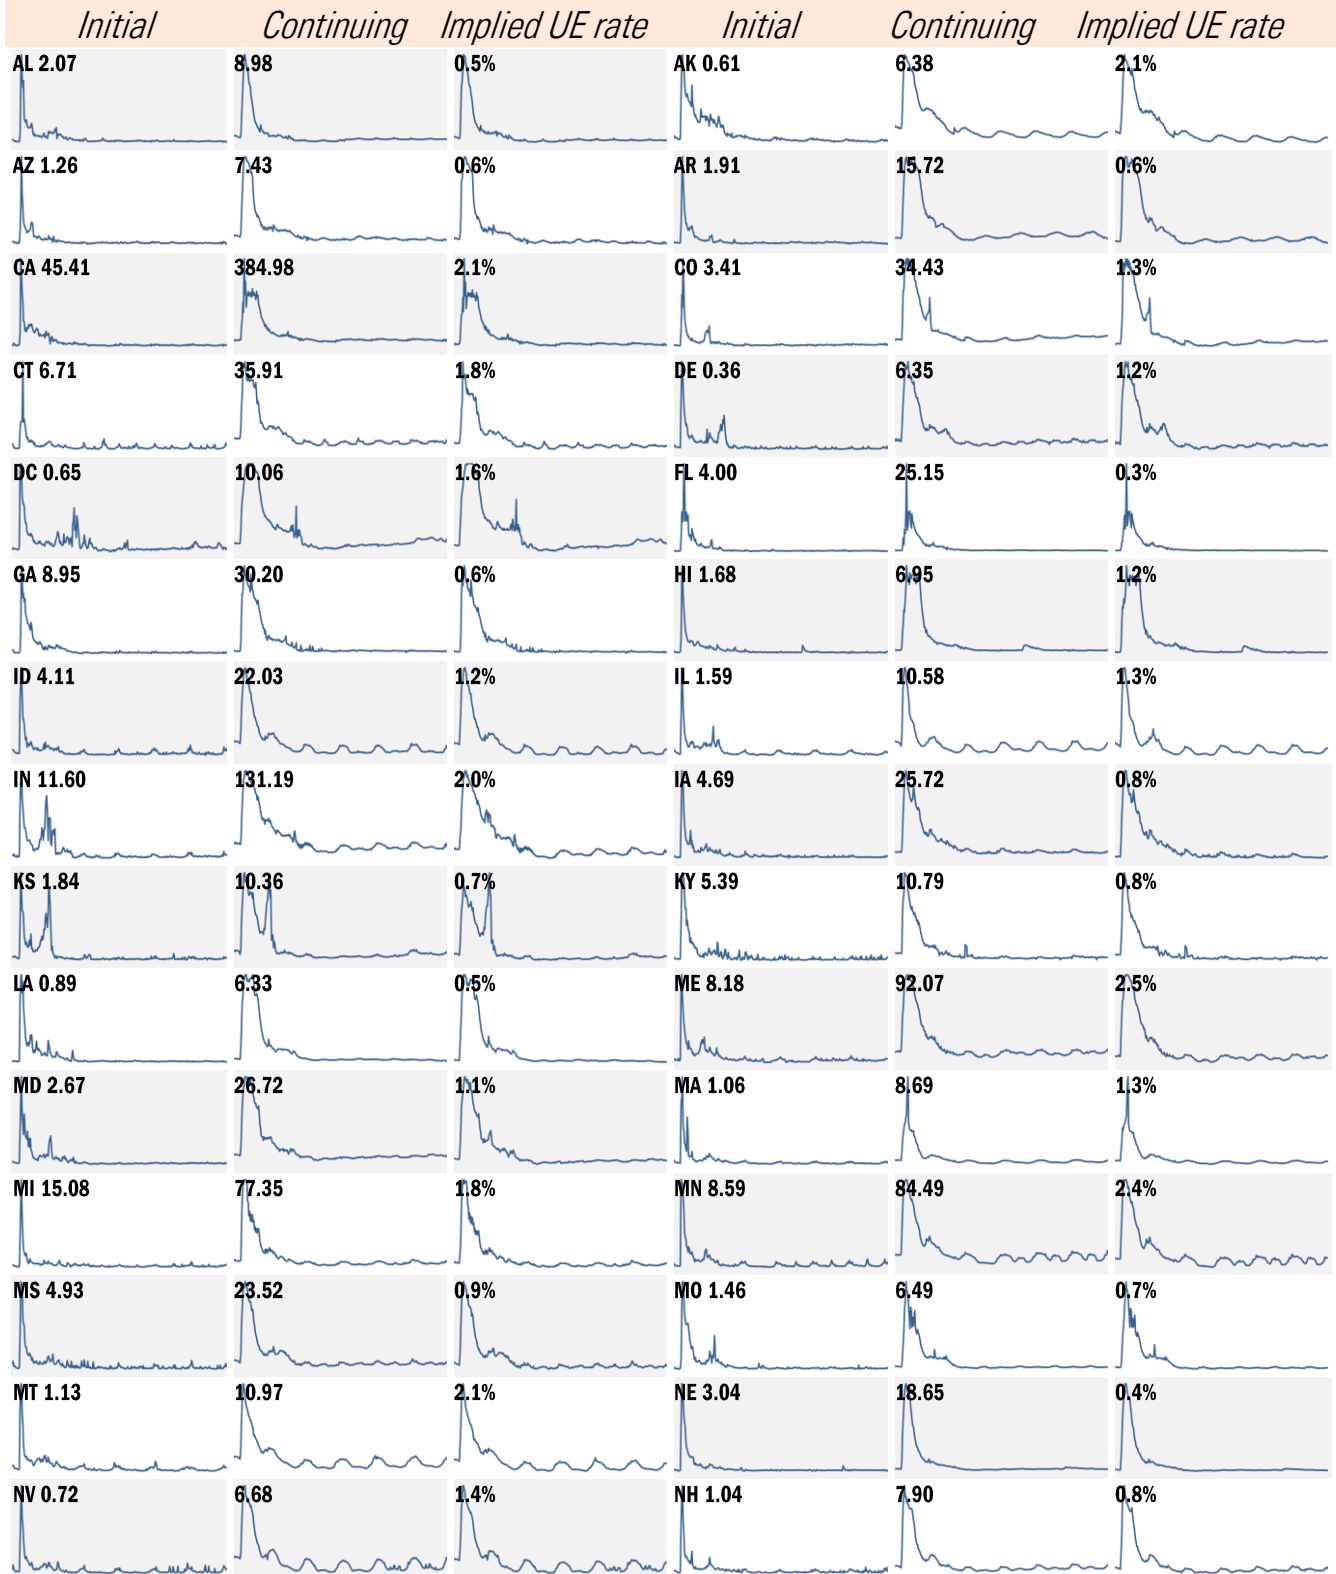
| Initial | Continuing | Implied UE rate | Initial | Continuing | Implied UE rate |
|---|---|---|---|---|---|
| AL 2.07 | 8.98 | 0.5% | AK 0.61 | 6.38 | 2.1% |
| AZ 1.26 | 7.43 | 0.6% | AR 1.91 | 15.72 | 0.6% |
| CA 45.41 | 384.98 | 2.1% | CO 3.41 | 34.43 | 1.3% |
| CT 6.71 | 35.91 | 1.8% | DE 0.36 | 6.35 | 1.2% |
| DC 0.65 | 10.06 | 1.6% | FL 4.00 | 25.15 | 0.3% |
| GA 8.95 | 30.20 | 0.6% | HI 1.68 | 6.95 | 1.2% |
| ID 4.11 | 22.03 | 1.2% | IL 1.59 | 10.58 | 1.3% |
| IN 11.60 | 131.19 | 2.0% | IA 4.69 | 25.72 | 0.8% |
| KS 1.84 | 10.36 | 0.7% | KY 5.39 | 10.79 | 0.8% |
| LA 0.89 | 6.33 | 0.5% | ME 8.18 | 92.07 | 2.5% |
| MD 2.67 | 26.72 | 1.1% | MA 1.06 | 8.69 | 1.3% |
| MI 15.08 | 77.35 | 1.8% | MN 8.59 | 84.49 | 2.4% |
| MS 4.93 | 23.52 | 0.9% | MO 1.46 | 6.49 | 0.7% |
| MT 1.13 | 10.97 | 2.1% | NE 3.04 | 18.65 | 0.4% |
| NV 0.72 | 6.68 | 1.4% | NH 1.04 | 7.90 | 0.8% |